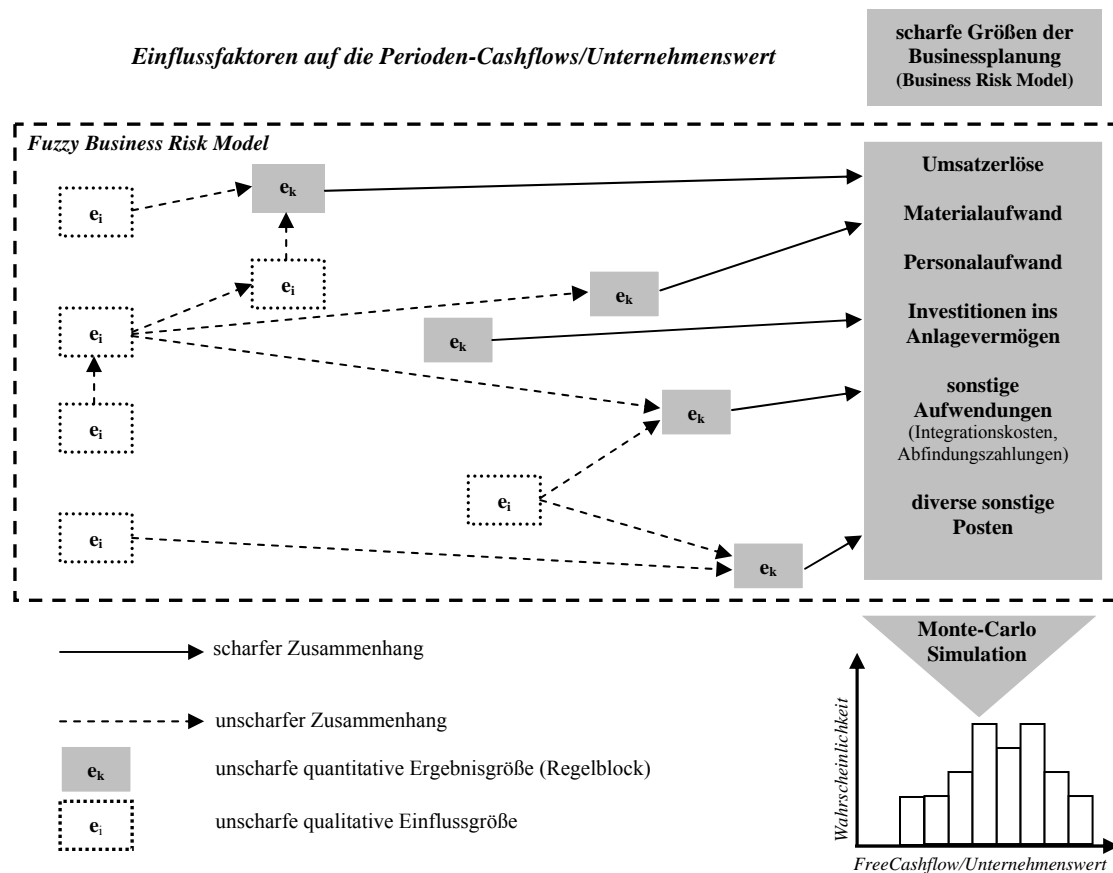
Einflussfaktoren auf die Perioden-Cashflows/Unternehmenswert

scharfe Größen der Businessplanung (Business Risk Model)

Fuzzy Business Risk Model

$e_i$

$e_k$

$e_i$

$e_i$

$e_k$

$e_k$

$e_i$

$e_k$

$e_i$

$e_i$

$e_k$

Umsatzerlöse

Materialaufwand

Personalaufwand

Investitionen ins Anlagevermögen

sonstige Aufwendungen (Integrationskosten, Abfindungszahlungen)

diverse sonstige Posten

scharfer Zusammenhang

unscharfer Zusammenhang

$e_k$ unscharfe quantitative Ergebnisgröße (Regelblock)

$e_i$ unscharfe qualitative Einflussgröße

Monte-Carlo Simulation

Wahrscheinlichkeit

FreeCashflow/Unternehmenswert